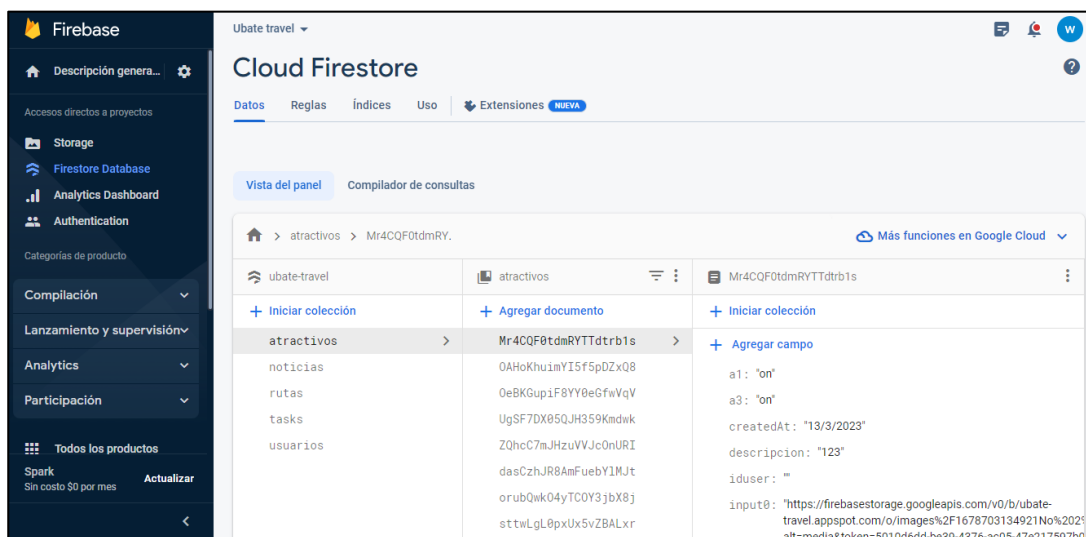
Firebase

Descripción genera...

Accesos directos a proyectos

Storage

Firestore Database

Analytics Dashboard

Authentication

Categorías de producto

Compilación

Lanzamiento y supervisión

Analytics

Participación

Todos los productos

Spark
Sin costo $0 por mes

Actualizar

Ubate travel

W

Cloud Firestore

Datos Reglas Índices Uso Extensiones NUEVA

Vista del panel Compilador de consultas

> atractivos > Mr4CQF0tdmRY.

Más funciones en Google Cloud

ubate-travel

+ Iniciar colección

atractivos
noticias
rutas
tasks
usuarios

atractivos

+ Agregar documento

Mr4CQF0tdmRYTTdtrb1s
OAHoKhuimYI5f5pDZxQ8
OeBKGupiF8YY0eGfwVqV
UgSF7DX05QJH359Kmdwk
ZQhcC7mJHzuVVJcOnURI
dasCzhJR8AmFuebYlMJt
orubQwk04yTCOY3jbX8j
sttwLgL0pxUx5vZBALxr

Mr4CQF0tdmRYTTdtrb1s

+ Iniciar colección

+ Agregar campo

a1: "on"

a3: "on"

createdAt: "13/3/2023"

descripcion: "123"

iduser: ""

input0: "https://firebasestorage.googleapis.com/v0/b/ubate-travel.appspot.com/o/images%2F1678703134921No%202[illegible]
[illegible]